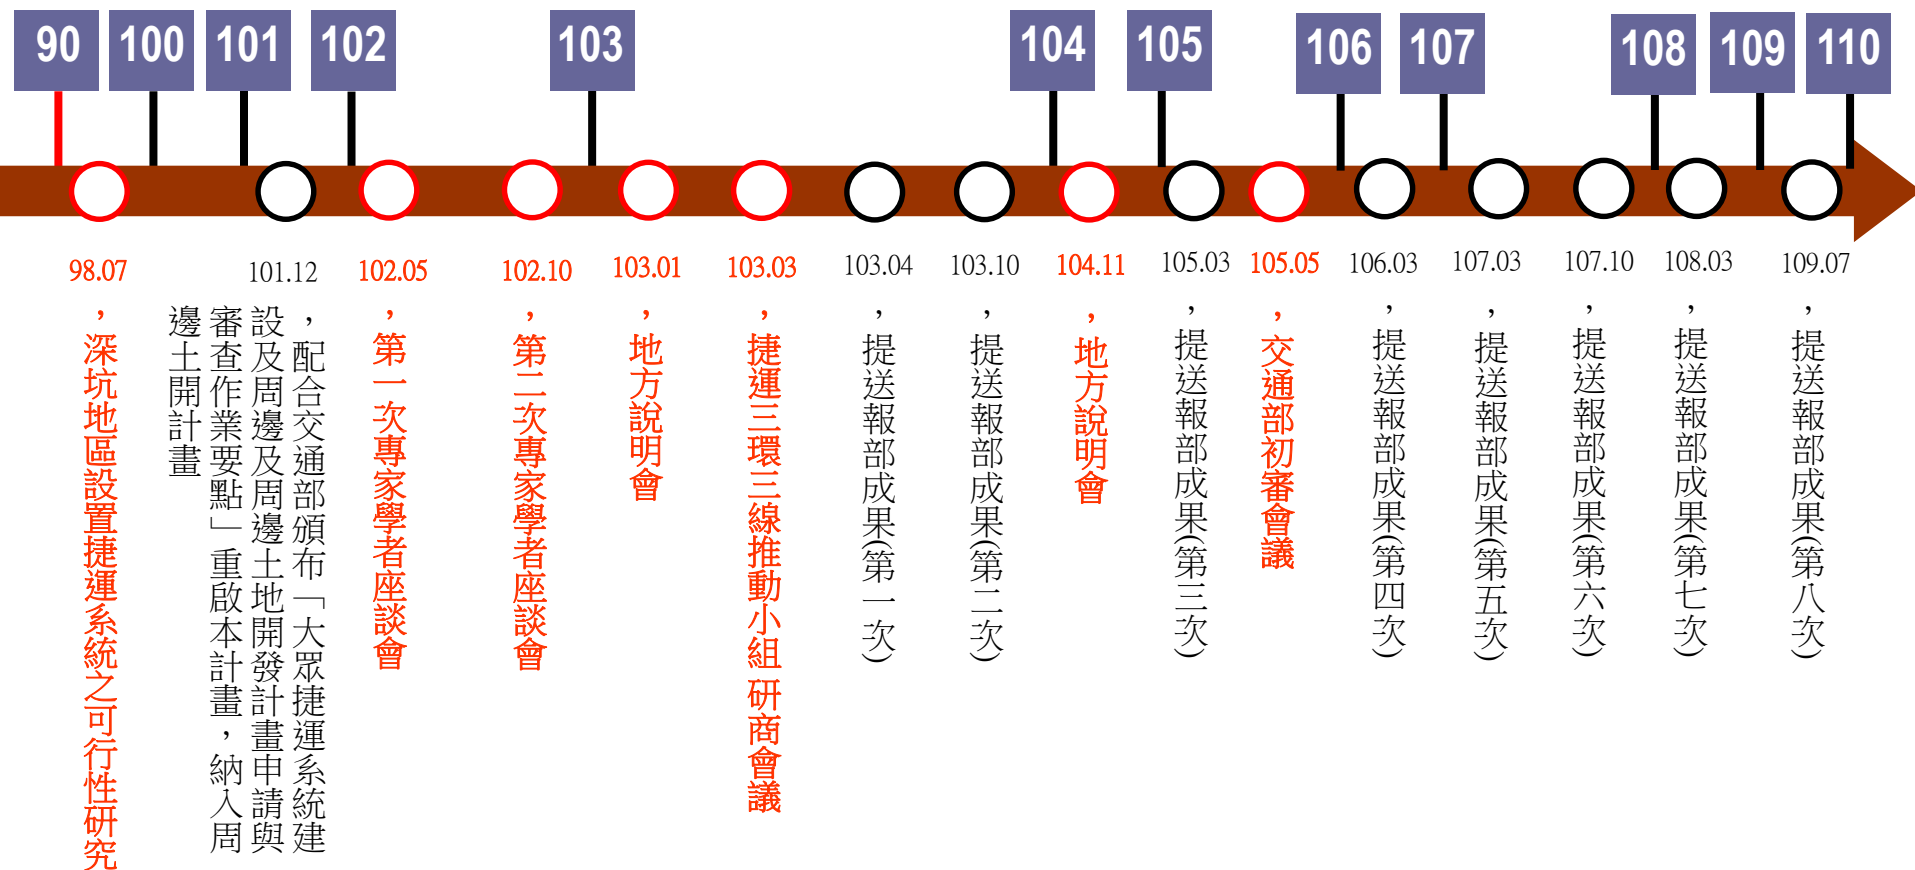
90 100 101 102 103 104 105 106 107 108 109 110

98.07，深坑地區設置捷運系統之可行性研究

101.12，配合交通部頒布「大眾捷運系統建設及周邊土地開發計畫申請與審查作業要點」重啟本計畫，納入周邊土地開發計畫

102.05，第一次專家學者座談會

102.10，第二次專家學者座談會

103.01，地方說明會

103.03，捷運三環三線推動小組研商會議

103.04，提送報部成果(第一次)

103.10，提送報部成果(第二次)

104.11，地方說明會

105.03，提送報部成果(第三次)

105.05，交通部初審會議

106.03，提送報部成果(第四次)

107.03，提送報部成果(第五次)

107.10，提送報部成果(第六次)

108.03，提送報部成果(第七次)

109.07，提送報部成果(第八次)